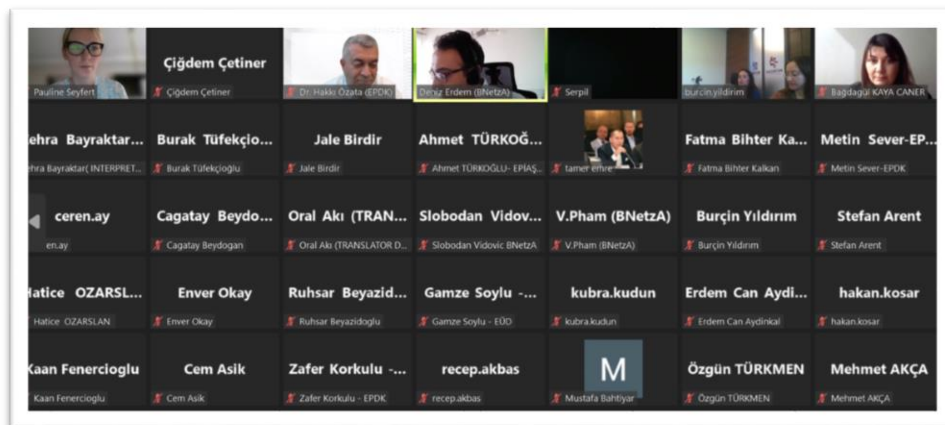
Pauline Seyfert

Çiğdem Çetiner
Çiğdem Çetiner

Dr. Hakkı Özata (EPDK)

Deniz Erdem (BNetzA)

Serpil

burcin yildirim

Bağdagül KAYA CANER

ehra Bayraktar...
ehra Bayraktar( INTERPRET...

Burak Tüfekçio...
Burak Tüfekçioğlu

Jale Birdir
Jale Birdir

Ahmet TÜRKOĞ...
Ahmet TÜRKOĞLU- EPİAŞ...

tamer emre

Fatma Bihter Ka...
Fatma Bihter Kalkan

Metin Sever-EP...
Metin Sever-EPDK

ceren.ay
en.ay

Cagatay Beydo...
Cagatay Beydogan

Oral Akı (TRAN...
Oral Akı (TRANSLATOR D...

Slobodan Vidov...
Slobodan Vidovic BNetzA

V.Pham (BNetzA)
V.Pham (BNetzA)

Burçin Yıldırım
Burçin Yıldırım

Stefan Arent
Stefan Arent

Hatice OZARSL...
Hatice OZARSLAN

Enver Okay
Enver Okay

Ruhsar Beyazid...
Ruhsar Beyazidoglu

Gamze Soylu -...
Gamze Soylu - EÜD

kubra.kudun
kubra.kudun

Erdem Can Aydi...
Erdem Can Aydinkal

hakan.kosar
hakan.kosar

Kaan Fenercioglu
Kaan Fenercioglu

Cem Asik
Cem Asik

Zafer Korkulu -...
Zafer Korkulu - EPDK

recep.akbas
recep.akbas

M
Mustafa Bahtiyar

Özgün TÜRKMEN
Özgün TÜRKMEN

Mehmet AKÇA
Mehmet AKÇA